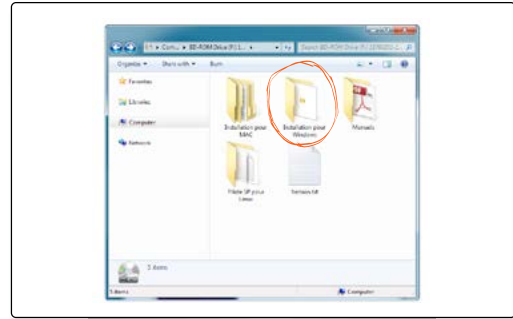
« Com... ▸ BD-ROM Drive (F:) L... ▸ Search BD-ROM Drive (F:) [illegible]

Organize ▾ Share with ▾ Burn

Favorites

Libraries

Computer

Network

Installation pour MAC

Installation pour Windows

Manuals

Pilote SP pour Linux

Version.txt

5 items

5 items

Computer